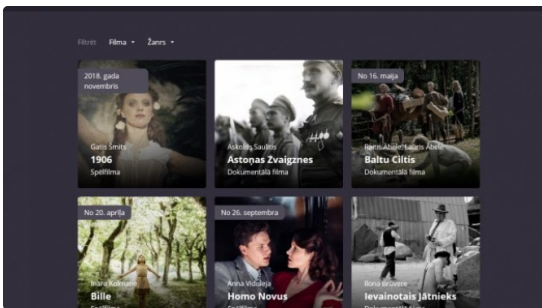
Filtrēt Filma Žanrs

2018. gada novembris
Gatis Šmits
1906
Spēlfilma

Askolds Saulītis
Astoņas Zvaigznes
Dokumentālā filma

No 16. maija
Rolands Abele, Lauris Abele
Baltu Ciltis
Dokumentālā filma

No 20. aprīļa
Ināra Kolmane
Bille
Spēlfilma

No 26. septembra
Anna Viduleja
Homo Novus
Spēlfilma

Ilona Brūvere
Ievainotais Jātnieks
Dokumentālā filma